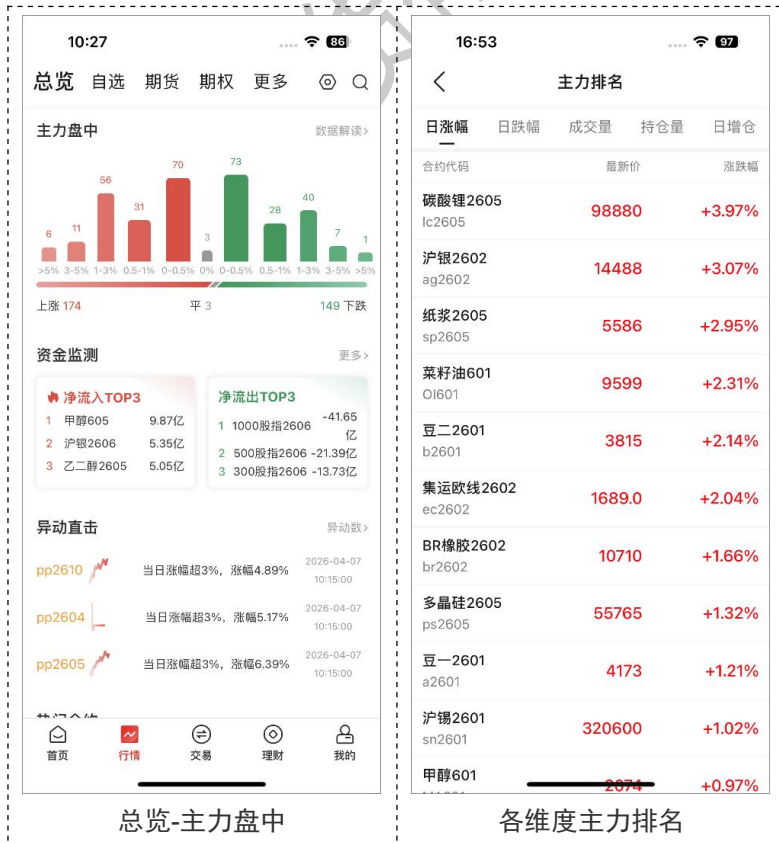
10:27
86

总览 自选 期货 期权 更多

主力盘中
数据解读>

6 11 56 31 70 3 73 28 40 7 1
>5% 3-5% 1-3% 0.5-1% 0-0.5% 0% 0-0.5% 0.5-1% 1-3% 3-5% >5%

上涨 174 平 3 149 下跌

资金监测
更多>

净流入TOP3
1 甲醇605 9.87亿
2 沪银2606 5.35亿
3 乙二醇2605 5.05亿

净流出TOP3
1 1000股指2606 -41.65亿
2 500股指2606 -21.39亿
3 300股指2606 -13.73亿

异动直击
异动数>

pp2610 当日涨幅超3%，涨幅4.89% 2026-04-07 10:15:00
pp2604 当日涨幅超3%，涨幅5.17% 2026-04-07 10:15:00
pp2605 当日涨幅超3%，涨幅6.39% 2026-04-07 10:15:00

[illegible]

首页 行情 交易 理财 我的

总览-主力盘中

16:53
97

主力排名

日涨幅 日跌幅 成交量 持仓量 日增仓

| 合约代码 | 最新价 | 涨跌幅 |
|---|---|---|
| 碳酸锂2605 lc2605 | 98880 | +3.97% |
| 沪银2602 ag2602 | 14488 | +3.07% |
| 纸浆2605 sp2605 | 5586 | +2.95% |
| 菜籽油601 OI601 | 9599 | +2.31% |
| 豆二2601 b2601 | 3815 | +2.14% |
| 集运欧线2602 ec2602 | 1689.0 | +2.04% |
| BR橡胶2602 br2602 | 10710 | +1.66% |
| 多晶硅2605 ps2605 | 55765 | +1.32% |
| 豆一2601 a2601 | 4173 | +1.21% |
| 沪锡2601 sn2601 | 320600 | +1.02% |
| 甲醇601 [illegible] | 2074 | +0.97% |

各维度主力排名